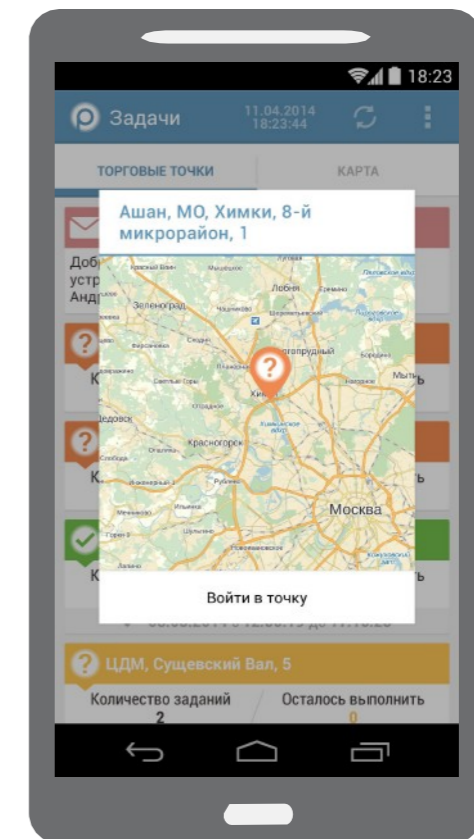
18:23

Задачи

11.04.2014
18:23:44

ТОРГОВЫЕ ТОЧКИ

КАРТА

Ашан, МО, Химки, 8-й микрорайон, 1

Зеленоград

Лобня

Долгопрудный

Мытищи

Химки

Красногорск

Москва

Доб
устр
Анд

К

К

К

ь

ь

ь

Войти в точку

ЦДМ, Сущевский Вал, 5

Количество заданий
2

Осталось выполнить
0